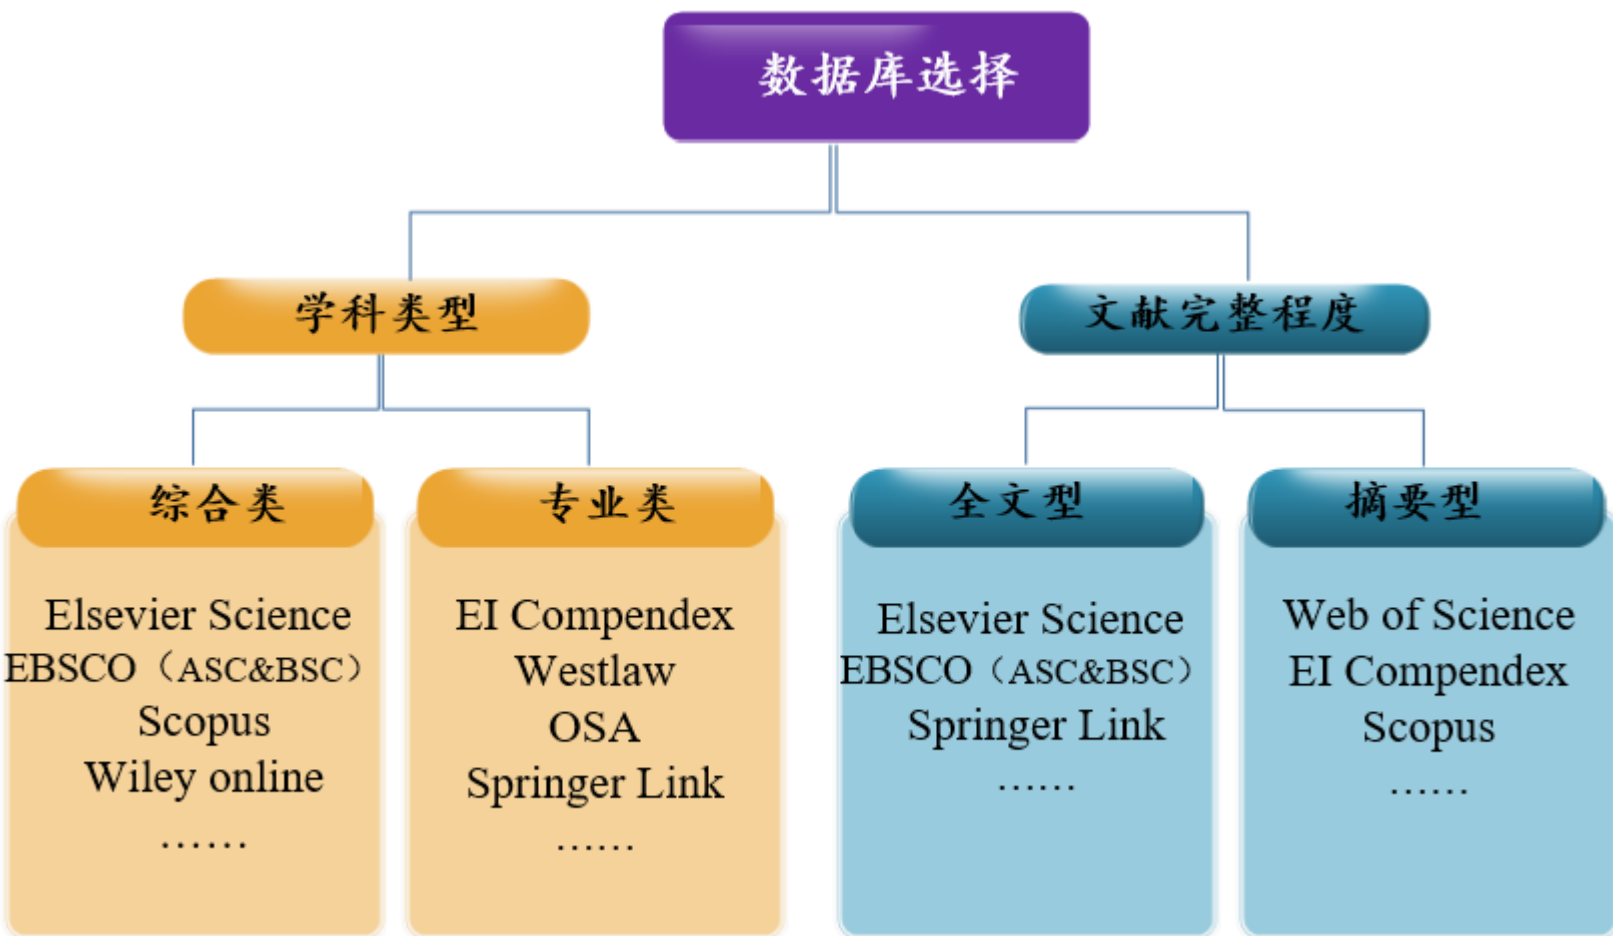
数据库选择

学科类型

文献完整程度

综合类

Elsevier Science
EBSCO（ASC&BSC）
Scopus
Wiley online
……

专业类

EI Compendex
Westlaw
OSA
Springer Link
……

全文型

Elsevier Science
EBSCO（ASC&BSC）
Springer Link
……

摘要型

Web of Science
EI Compendex
Scopus
……